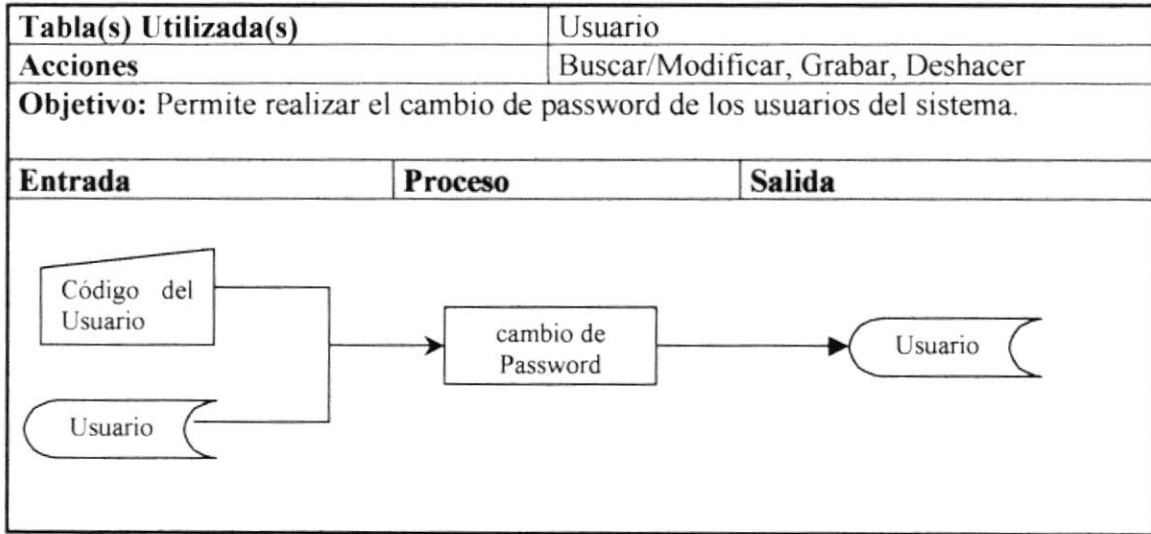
| Tabla(s) Utilizada(s) | Usuario |
|---|---|
| Acciones | Buscar/Modificar, Grabar, Deshacer |

Objetivo: Permite realizar el cambio de password de los usuarios del sistema.

| Entrada | Proceso | Salida |
|---|---|---|

Código del Usuario

Usuario

cambio de Password

Usuario